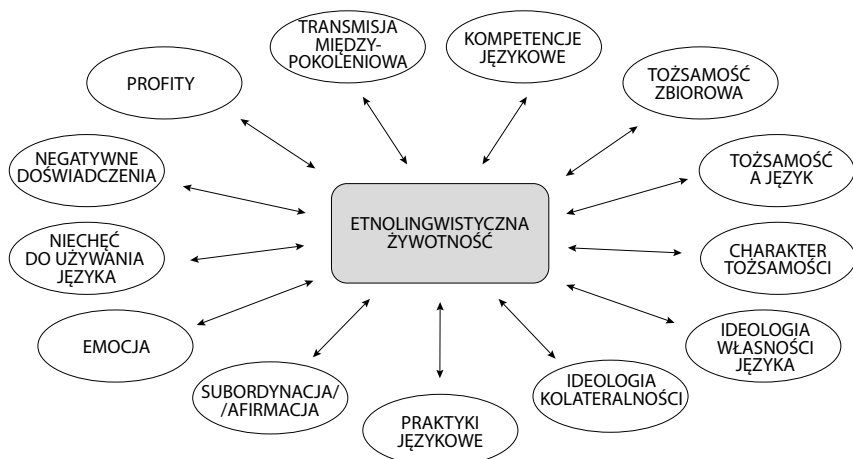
ETNOLINGWISTYCZNA ŻYWOTNOŚĆ

TRANSMISJA MIĘDZY-POKOLENIOWA

KOMPETENCJE JĘZYKOWE

TOŻSAMOŚĆ ZBIOROWA

TOŻSAMOŚĆ A JĘZYK

CHARAKTER TOŻSAMOŚCI

IDEOLOGIA WŁASNOŚCI JĘZYKA

IDEOLOGIA KOLATERALNOŚCI

PRAKTYKI JĘZYKOWE

SUBORDYNACJA/ /AFIRMACJA

EMOCJA

NIECHĘĆ DO UŻYWANIA JĘZYKA

NEGATYWNE DOŚWIADCZENIA

PROFITY